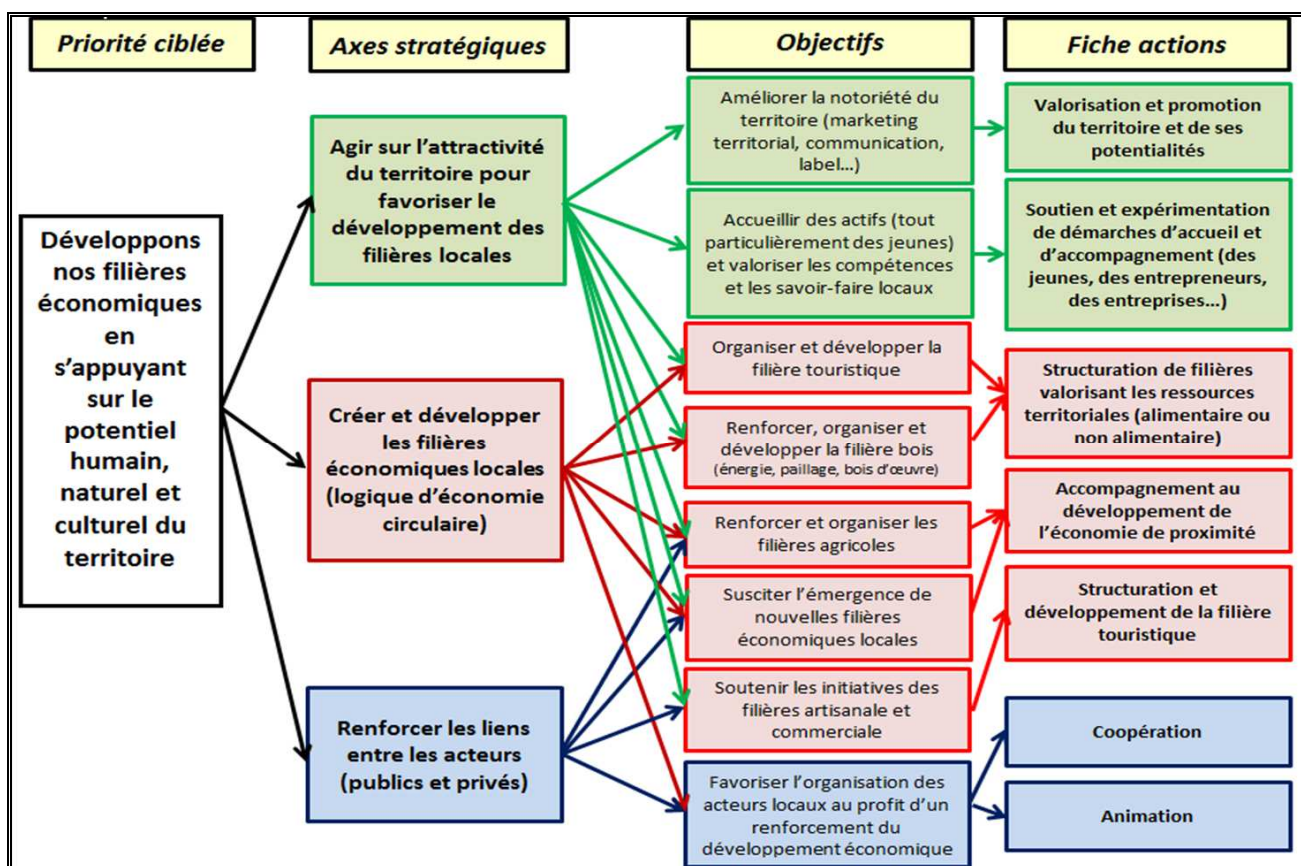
Priorité ciblée

Axes stratégiques

Objectifs

Fiche actions

Développons nos filières économiques en s'appuyant sur le potentiel humain, naturel et culturel du territoire

Agir sur l'attractivité du territoire pour favoriser le développement des filières locales

Créer et développer les filières économiques locales (logique d'économie circulaire)

Renforcer les liens entre les acteurs (publics et privés)

Améliorer la notoriété du territoire (marketing territorial, communication, label…)

Accueillir des actifs (tout particulièrement des jeunes) et valoriser les compétences et les savoir-faire locaux

Organiser et développer la filière touristique

Renforcer, organiser et développer la filière bois (énergie, paillage, bois d'œuvre)

Renforcer et organiser les filières agricoles

Susciter l'émergence de nouvelles filières économiques locales

Soutenir les initiatives des filières artisanale et commerciale

Favoriser l'organisation des acteurs locaux au profit d'un renforcement du développement économique

Valorisation et promotion du territoire et de ses potentialités

Soutien et expérimentation de démarches d'accueil et d'accompagnement (des jeunes, des entrepreneurs, des entreprises…)

Structuration de filières valorisant les ressources territoriales (alimentaire ou non alimentaire)

Accompagnement au développement de l'économie de proximité

Structuration et développement de la filière touristique

Coopération

Animation